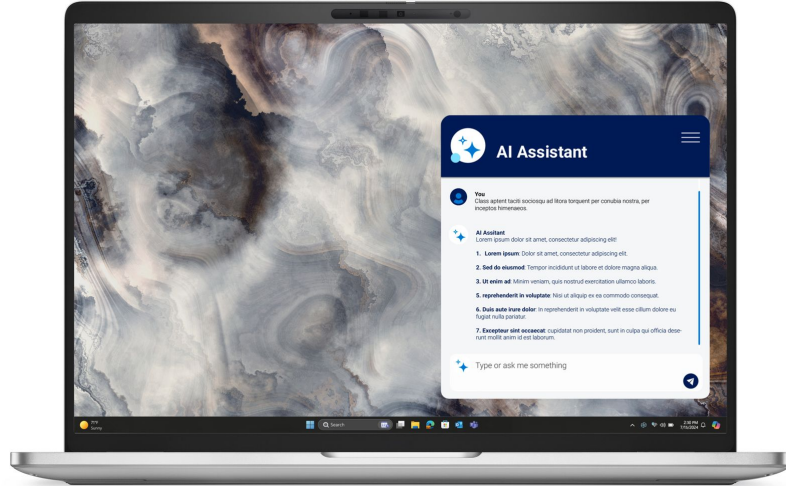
AI Assistant

You
Class aptent taciti sociosqu ad litora torquent per conubia nostra, per inceptos himenaeos.

AI Assitant
Lorem ipsum dolor sit amet, consectetur adipiscing elit!

1. Lorem ipsum: Dolor sit amet, consectetur adipiscing elit.

2. Sed do eiusmod: Tempor incididunt ut labore et dolore magna aliqua.

3. Ut enim ad: Minim veniam, quis nostrud exercitation ullamco laboris.

5. reprehenderit in voluptate: Nisi ut aliquip ex ea commodo consequat.

6. Duis aute irure dolor: In reprehenderit in voluptate velit esse cillum dolore eu fugiat nulla pariatur.

7. Excepteur sint occaecat: cupidatat non proident, sunt in culpa qui officia deserunt mollit anim id est laborum.

Type or ask me something

Search